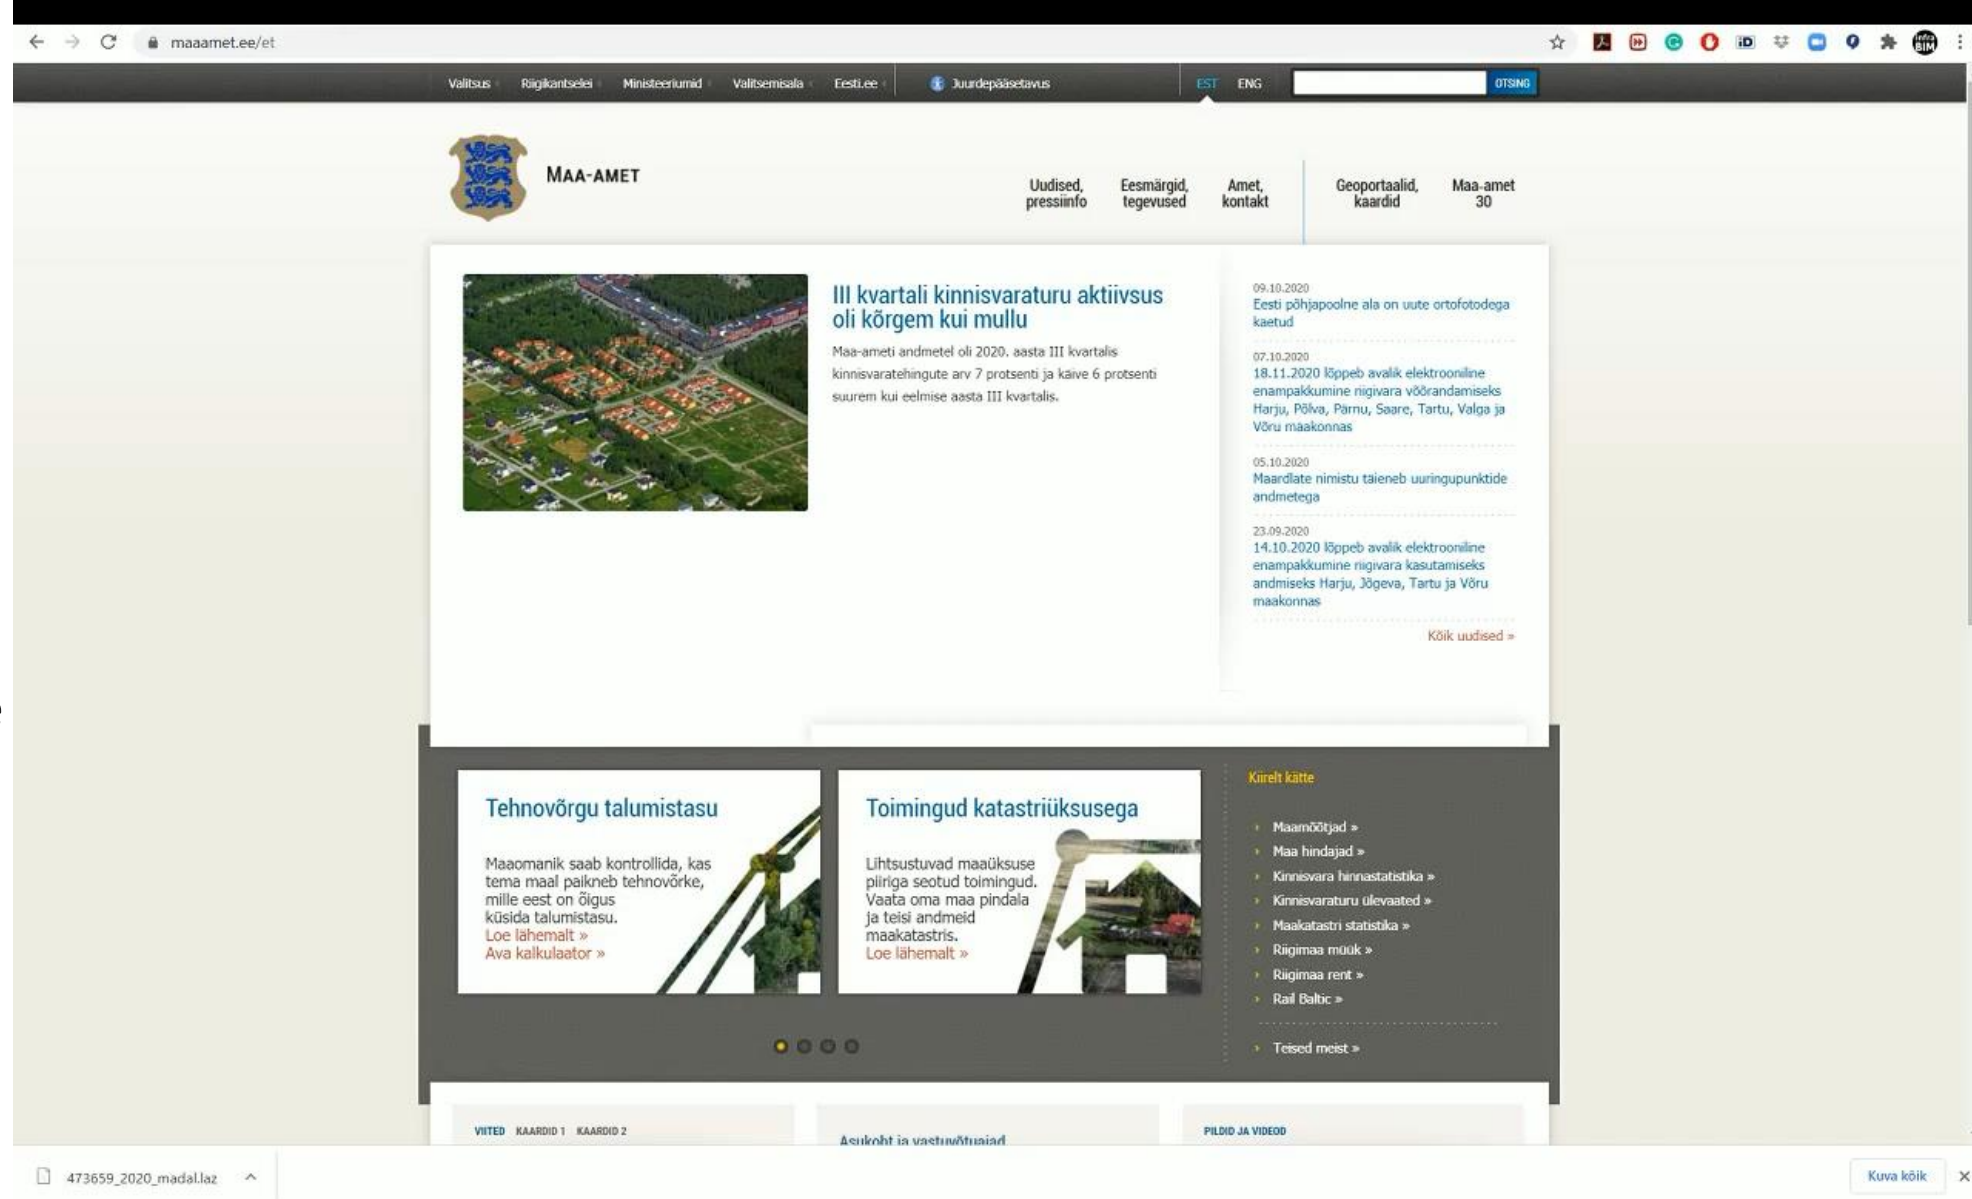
maaamet.ee/et

Valitsus Riigikantselei Ministeeriumid Valitsemisala Eesti.ee Juurdepääsetavus EST ENG OTSING

MAA-AMET

Uudised, pressiinfo Eesmärgid, tegevused Amet, kontakt Geoportaalid, kaardid Maa-amet 30

III kvartali kinnisvaraturu aktiivsus oli kõrgem kui mullu

Maa-ameti andmetel oli 2020. aasta III kvartalis kinnisvaratehingute arv 7 protsenti ja käive 6 protsenti suurem kui eelmise aasta III kvartalis.

09.10.2020
Eesti põhjapoolne ala on uute ortofotodega kaetud

07.10.2020
18.11.2020 lõppeb avalik elektrooniline enampakkumine riigivara võõrandamiseks Harju, Põlva, Pärnu, Saare, Tartu, Valga ja Võru maakonnas

05.10.2020
Maardlate nimistu täieneb uuringupunktide andmetega

23.09.2020
14.10.2020 lõppeb avalik elektrooniline enampakkumine riigivara kasutamiseks andmiseks Harju, Jõgeva, Tartu ja Võru maakonnas

Kõik uudised »

Tehnovõrgu talumistasu

Maaomanik saab kontrollida, kas tema maal paikneb tehnovõrke, mille eest on õigus küsida talumistasu.
Loe lähemalt »
Ava kalkulaator »

Toimingud katastriüksusega

Lihtsustuvad maaüksuse piiriga seotud toimingud. Vaata oma maa pindala ja teisi andmeid maakatastris.
Loe lähemalt »

Kiirelt kätte

Maamõõtjad »
Maa hindajad »
Kinnisvara hinnastatistika »
Kinnisvaraturu ülevaated »
Maakatastri statistika »
Riigimaa müük »
Riigimaa rent »
Rail Baltic »
Teised meist »

VIITED KAARDID 1 KAARDID 2

Asukoht ja vastuvõtuajad

PILDID JA VIDEOD

473659_2020_madal.laz

Kuva kõik